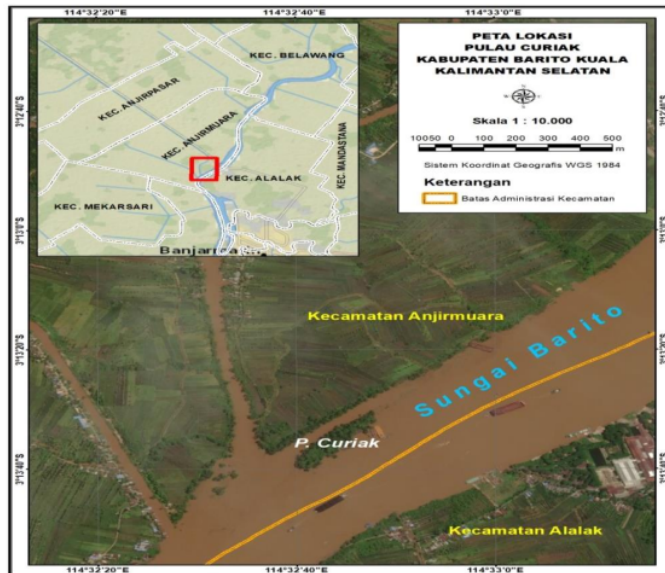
114°32'20"E
114°32'40"E
114°33'0"E

PETA LOKASI
PULAU CURIAK
KABUPATEN BARITO KUALA
KALIMANTAN SELATAN

Skala 1 : 10.000

100 50 0 100 200 300 400 500 m

Sistem Koordinat Geografis WGS 1984

Keterangan

Batas Administrasi Kecamatan

KEC. BELAWANG
KEC. ANJIRPASAR
KEC. ANJIRMUARA
KEC. ALALAK
KEC. MANDASTANA
KEC. MEKARSARI
Banjarmasin

3°12'40"S
3°13'0"S
3°13'20"S
3°13'40"S

Kecamatan Anjirmuara
Sungai Barito
P. Curiak
Kecamatan Alalak

114°32'20"E
114°32'40"E
114°33'0"E